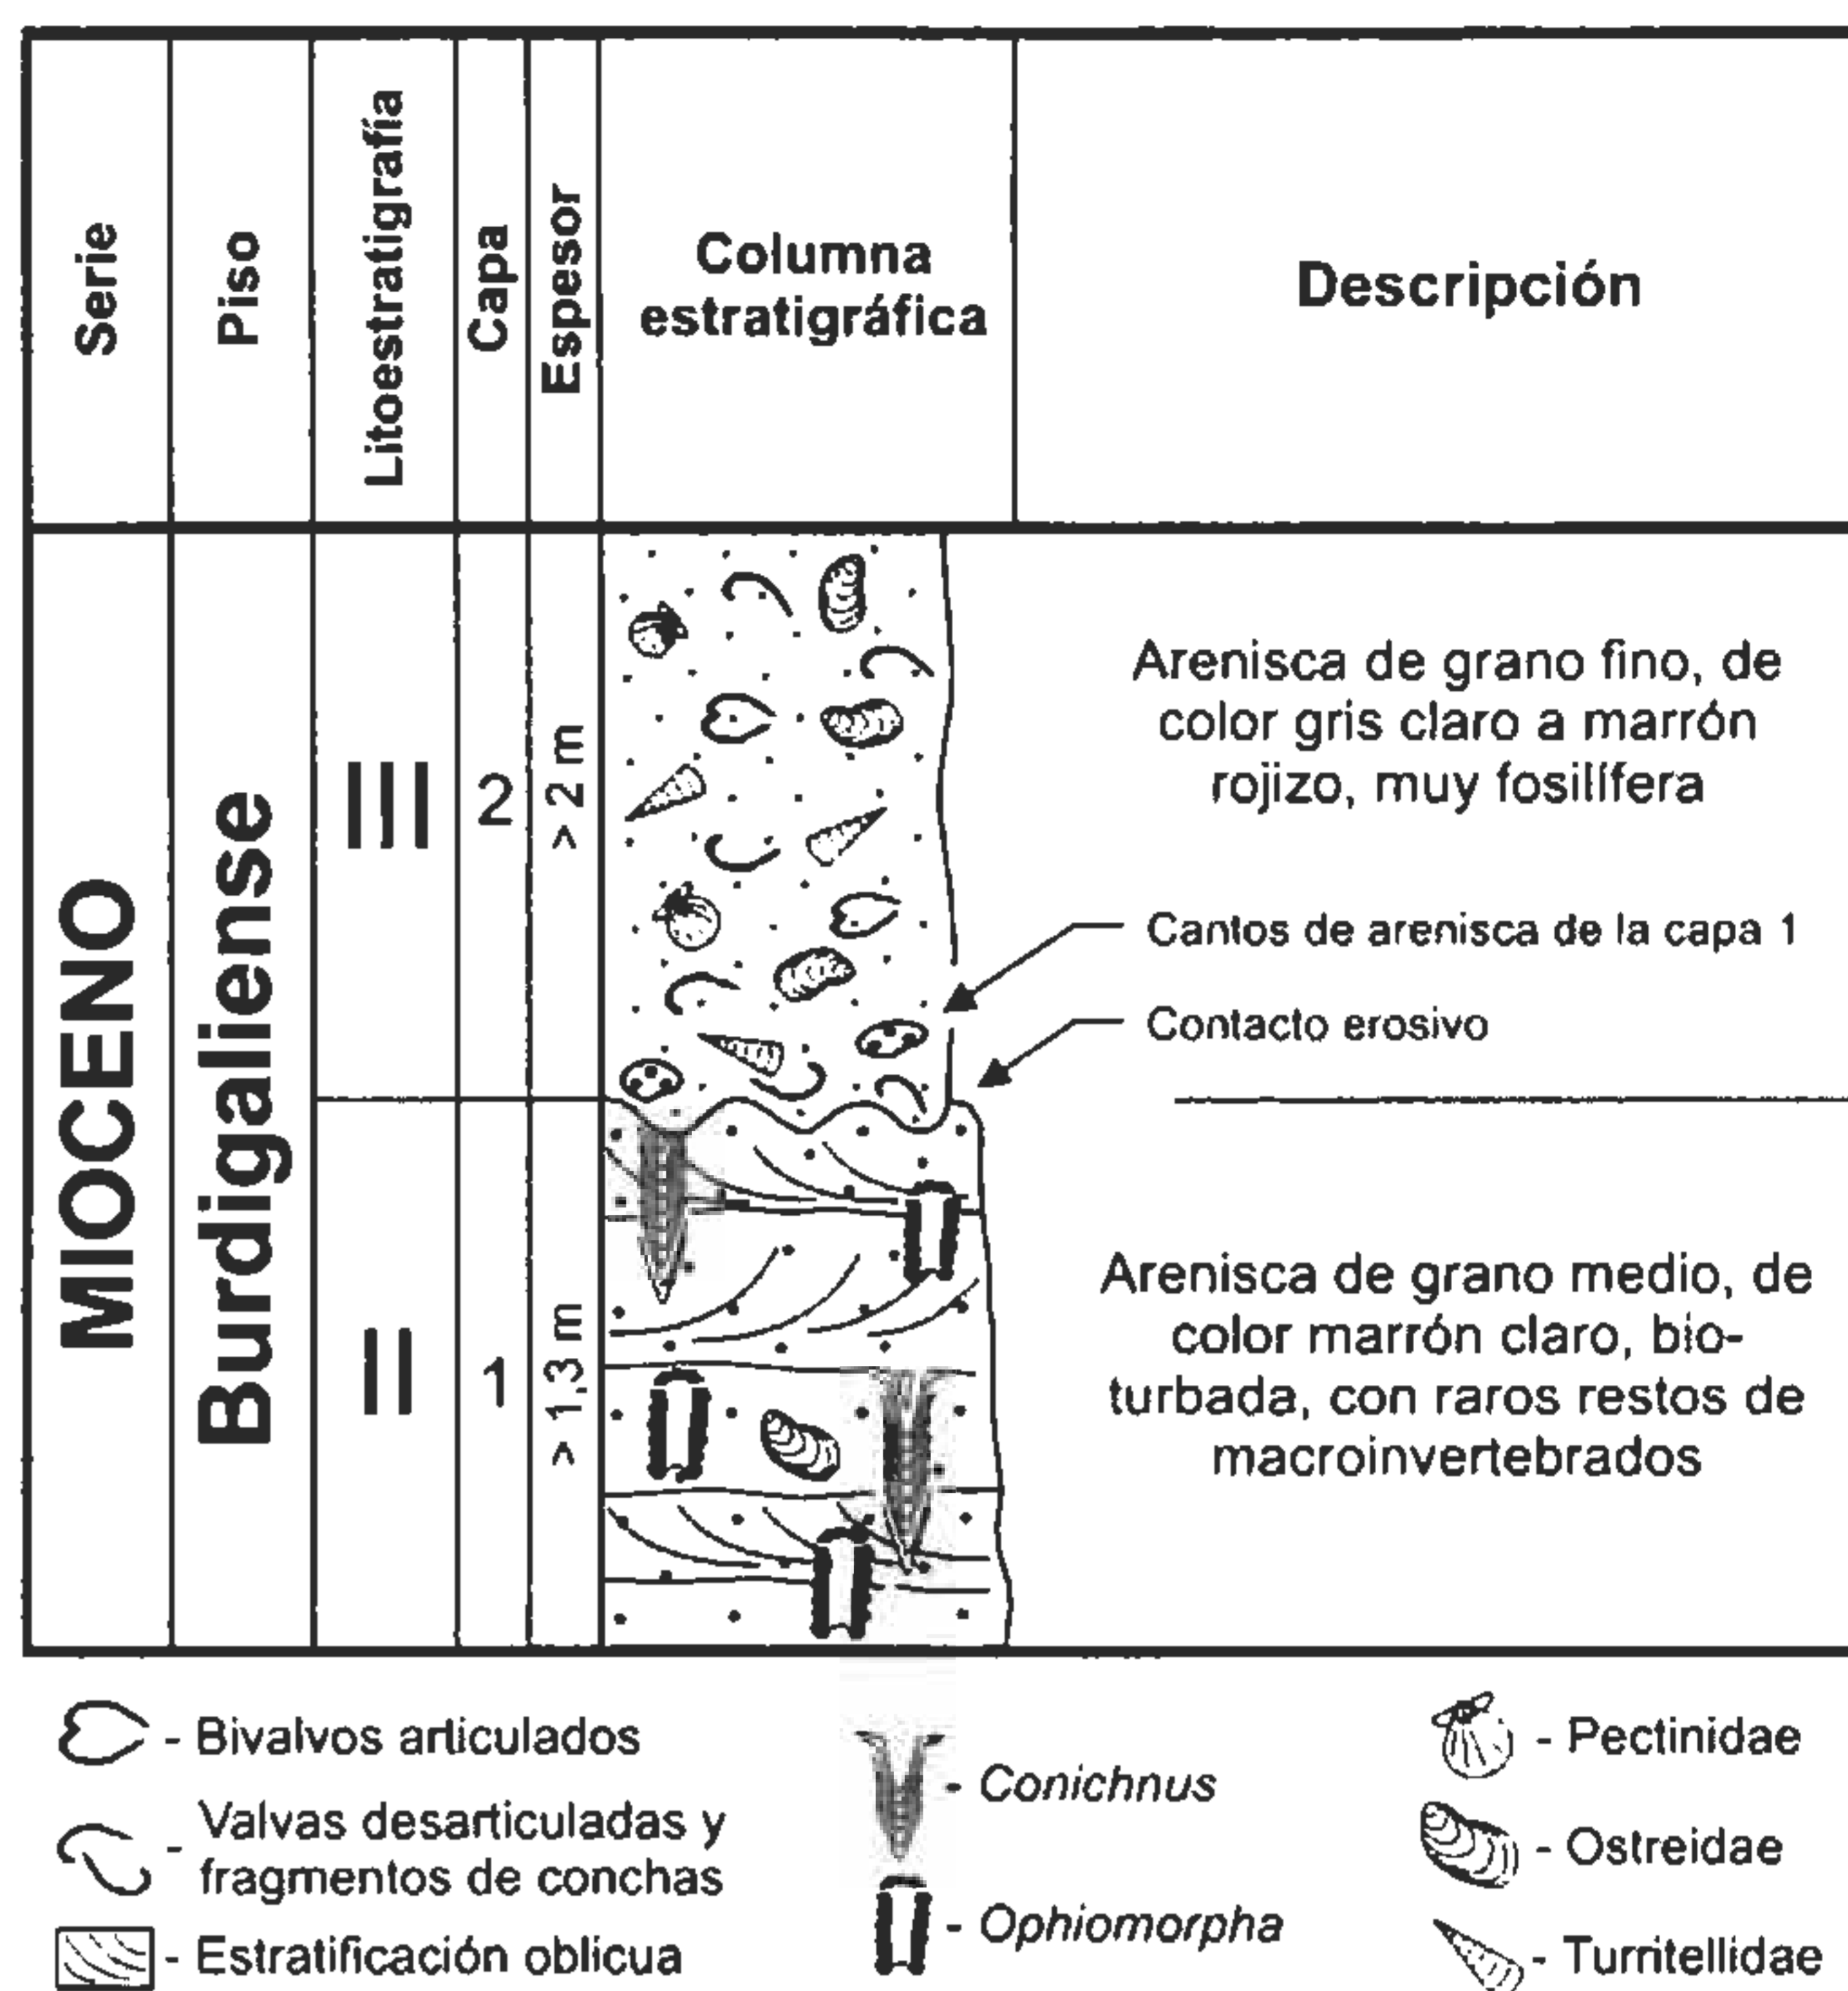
| Serie | Piso | Litoestratigrafía | Capa | Espesor | Columna estratigráfica | Descripción |
|---|---|---|---|---|---|---|
| MIOCENO | Burdigaliense | III | 2 | > 2 m | | Arenisca de grano fino, de color gris claro a marrón rojizo, muy fosilífera |
| | | II | 1 | > 1,3 m | | Arenisca de grano medio, de color marrón claro, bioturbada, con raros restos de macroinvertebrados |

Cantos de arenisca de la capa 1

Contacto erosivo

- Bivalvos articulados

- Valvas desarticuladas y fragmentos de conchas

- Estratificación oblicua

- Conichnus

- Ophiomorpha

- Pectinidae

- Ostreidae

- Turritellidae